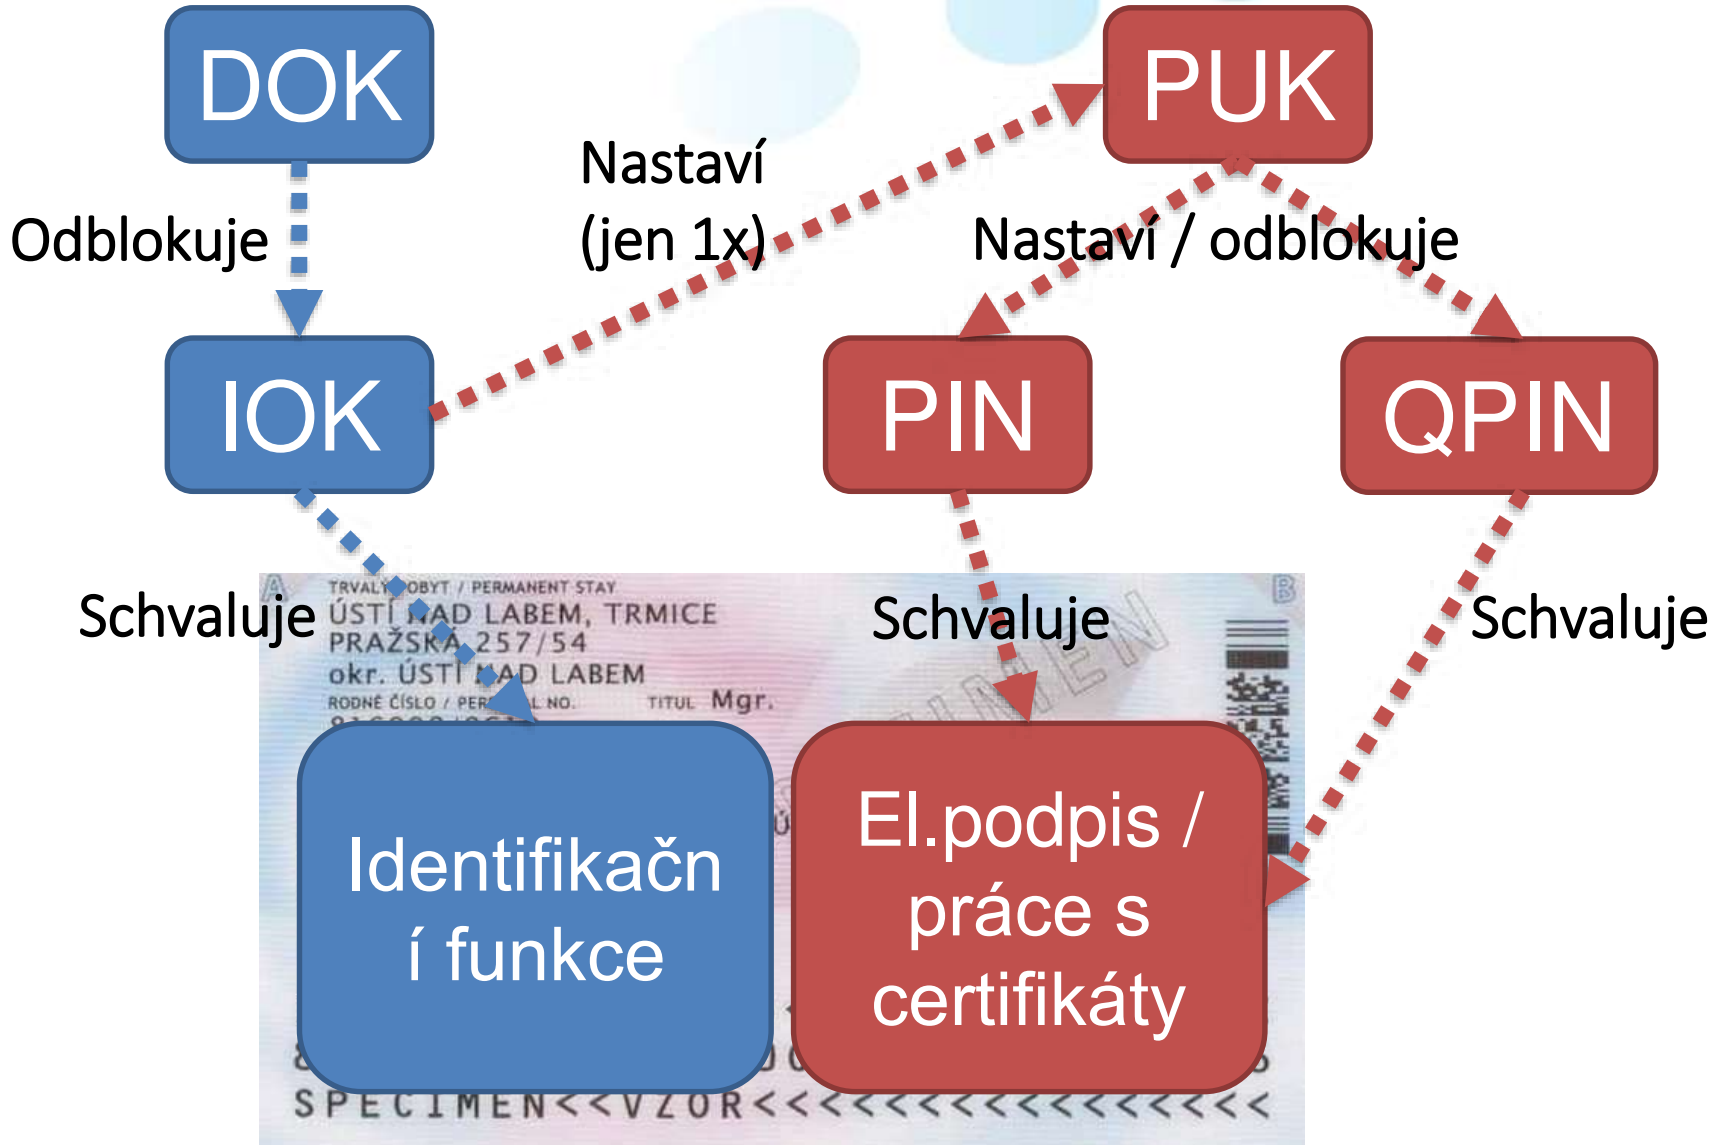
DOK

PUK

Nastaví (jen 1x)

Odblokuje

Nastaví / odblokuje

IOK

PIN

QPIN

Schvaluje

Schvaluje

Schvaluje

TRVALÝ POBYT / PERMANENT STAY
ÚSTÍ NAD LABEM, TRMICE
PRAŽSKÁ 257/54
okr. ÚSTÍ NAD LABEM
RODNÉ ČÍSLO / PER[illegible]L NO.
TITUL Mgr.

Identifikační funkce

El.podpis / práce s certifikáty

SPECIMEN<<VZOR<<<<<<<<<<<<<<<<